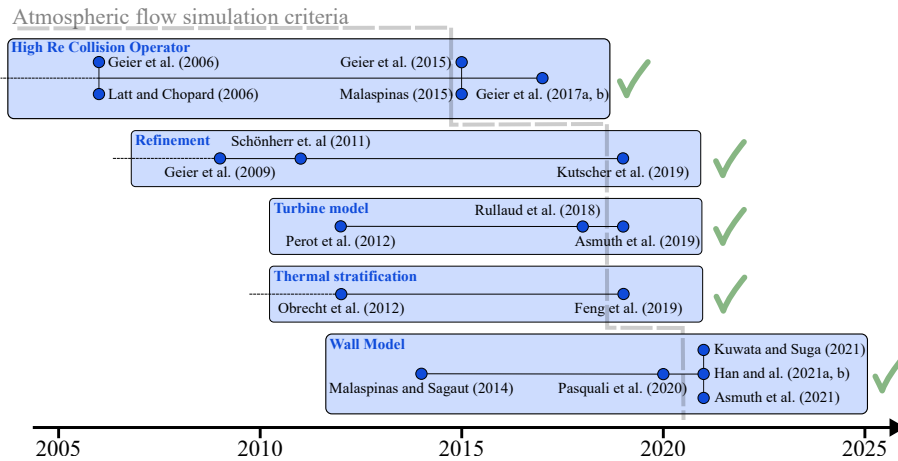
Atmospheric flow simulation criteria

High Re Collision Operator
Geier et al. (2006)
Latt and Chopard (2006)
Geier et al. (2015)
Malaspinas (2015)
Geier et al. (2017a, b)

Refinement
Schönherr et. al (2011)
Geier et al. (2009)
Kutscher et al. (2019)

Turbine model
Rullaud et al. (2018)
Perot et al. (2012)
Asmuth et al. (2019)

Thermal stratification
Obrecht et al. (2012)
Feng et al. (2019)

Wall Model
Malaspinas and Sagaut (2014)
Pasquali et al. (2020)
Kuwata and Suga (2021)
Han and al. (2021a, b)
Asmuth et al. (2021)

2005 2010 2015 2020 2025